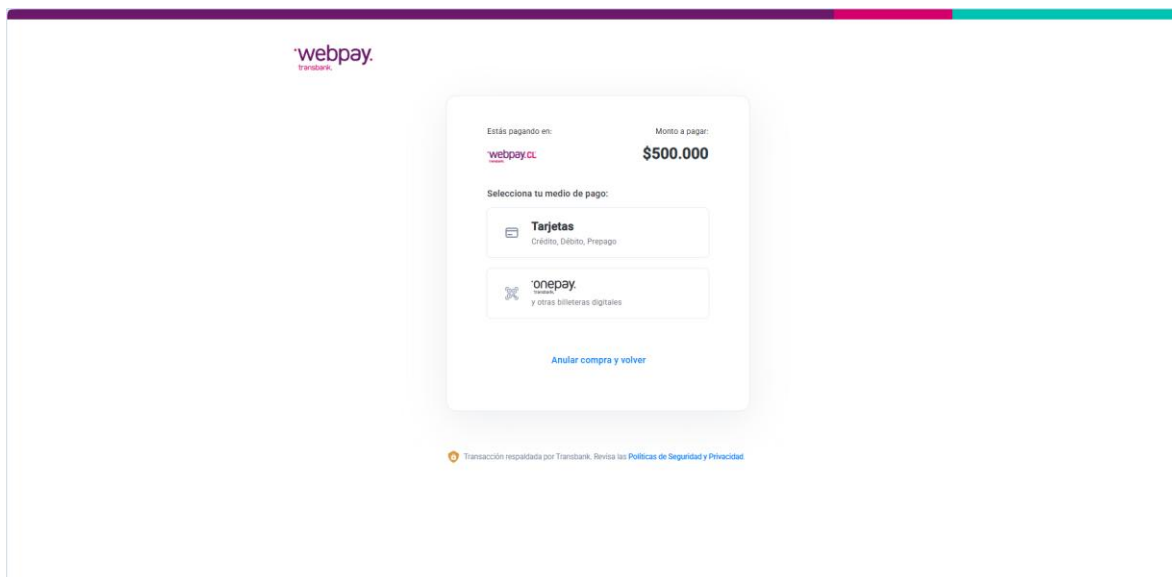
webpay.
transbank.

Estás pagando en:
webpay.cl

Monto a pagar:
$500.000

Selecciona tu medio de pago:

Tarjetas
Crédito, Débito, Prepago

onepay.
transbank.
y otras billeteras digitales

Anular compra y volver

Transacción respaldada por Transbank. Revisa las Políticas de Seguridad y Privacidad